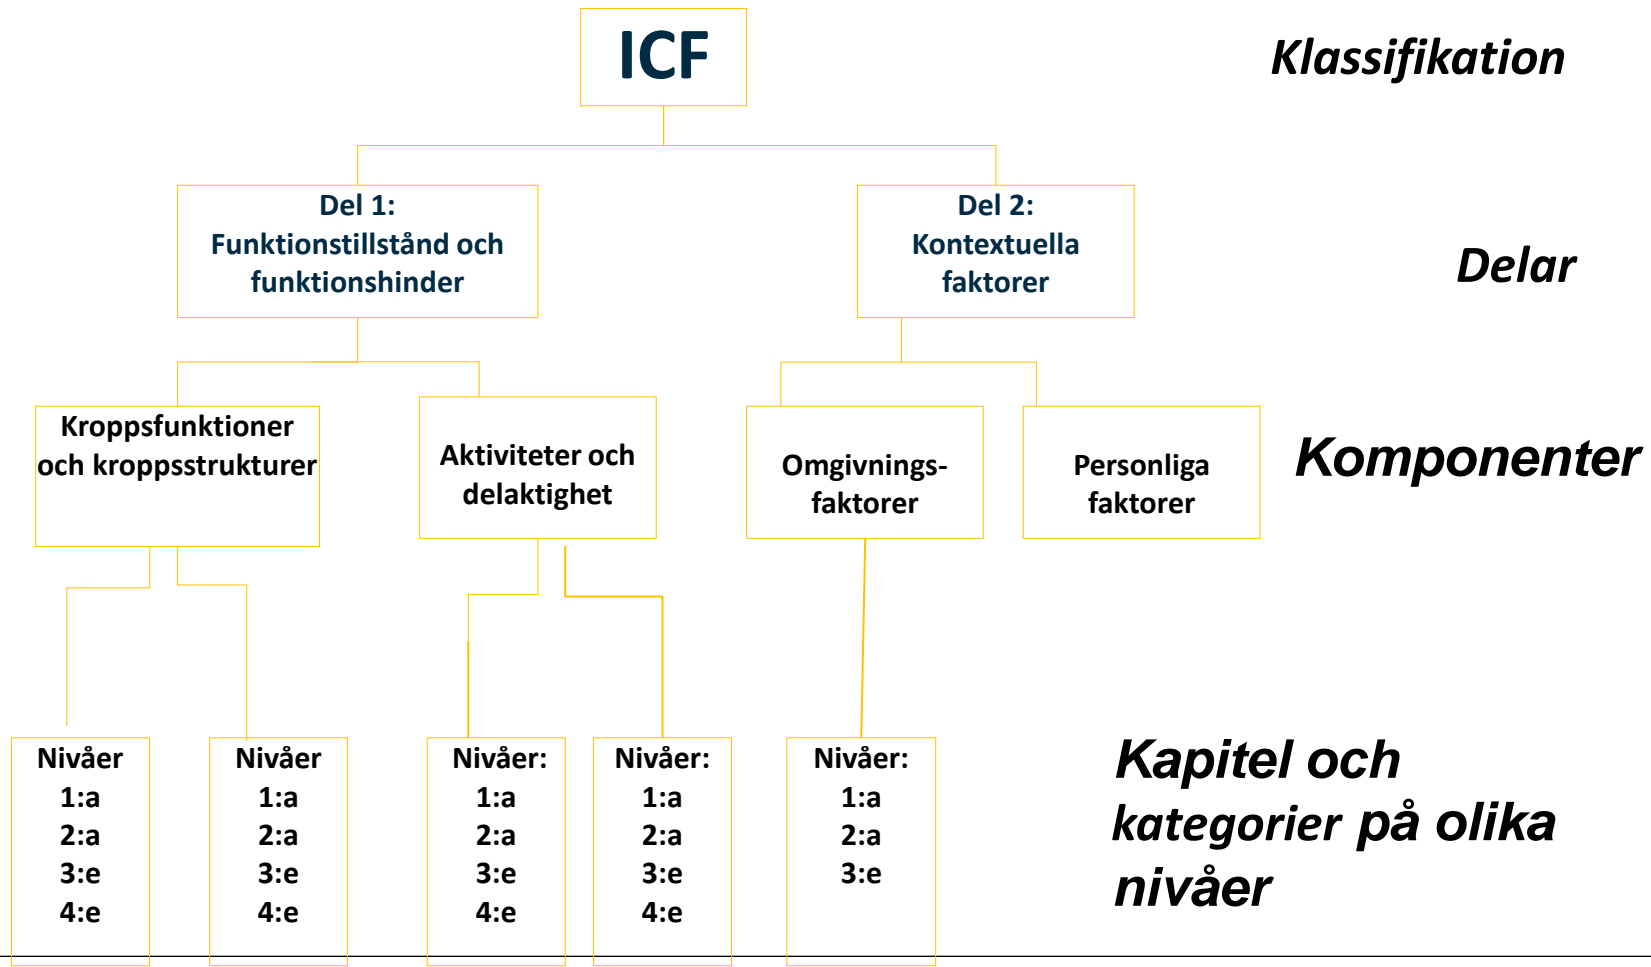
ICF

Klassifikation

Del 1:
Funktionstillstånd och funktionshinder

Del 2:
Kontextuella faktorer

Delar

Kroppsfunktioner och kroppsstrukturer

Aktiviteter och delaktighet

Omgivnings-faktorer

Personliga faktorer

Komponenter

Nivåer
1:a
2:a
3:e
4:e

Nivåer
1:a
2:a
3:e
4:e

Nivåer:
1:a
2:a
3:e
4:e

Nivåer:
1:a
2:a
3:e
4:e

Nivåer:
1:a
2:a
3:e

Kapitel och kategorier på olika nivåer